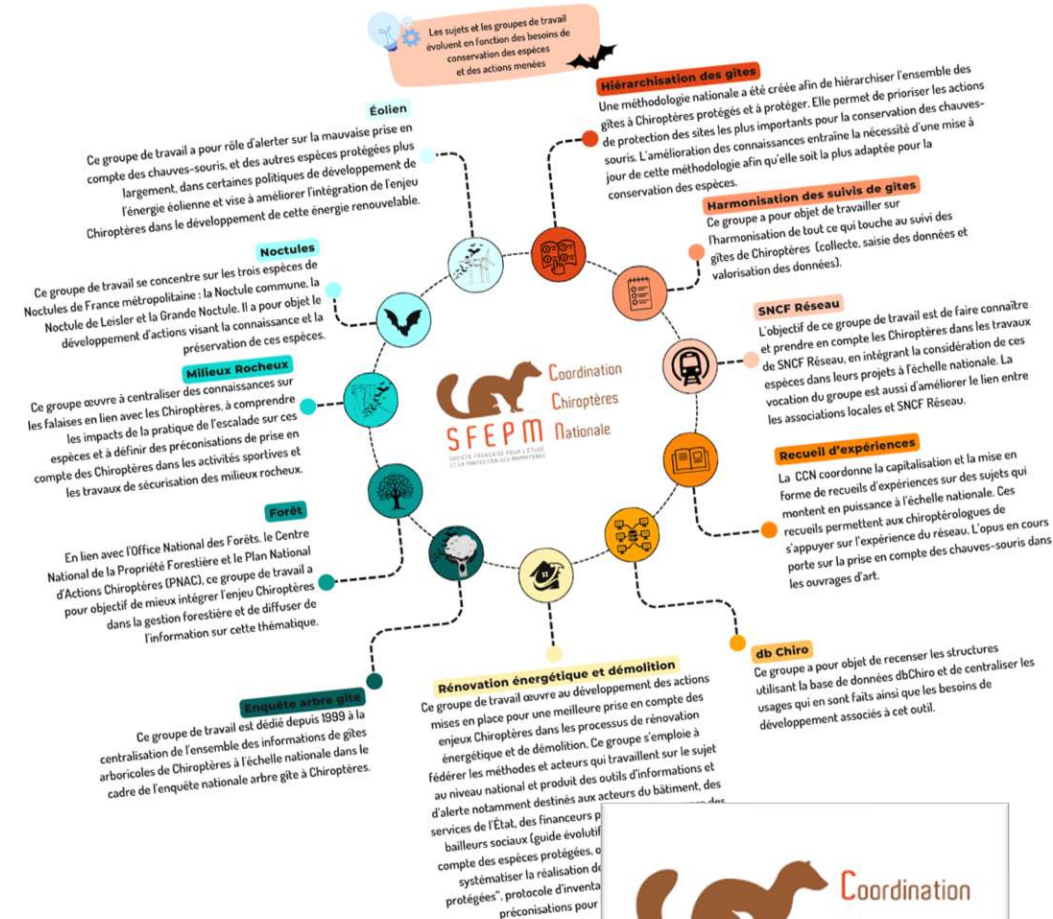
Les sujets et les groupes de travail évoluent en fonction des besoins de conservation des espèces et des actions menées

Hiérarchisation des gîtes
Une méthodologie nationale a été créée afin de hiérarchiser l'ensemble des gîtes à Chiroptères protégés et à protéger. Elle permet de prioriser les actions de protection des sites les plus importants pour la conservation des chauves-souris. L'amélioration des connaissances entraîne la nécessité d'une mise à jour de cette méthodologie afin qu'elle soit la plus adaptée pour la conservation des espèces.

Harmonisation des suivis de gîtes
Ce groupe a pour objet de travailler sur l'harmonisation de tout ce qui touche au suivi des gîtes de Chiroptères (collecte, saisie des données et valorisation des données).

SNCF Réseau
L'objectif de ce groupe de travail est de faire connaître et prendre en compte les Chiroptères dans les travaux de SNCF Réseau, en intégrant la considération de ces espèces dans leurs projets à l'échelle nationale. La vocation du groupe est aussi d'améliorer le lien entre les associations locales et SNCF Réseau.

Recueil d'expériences
La CCN coordonne la capitalisation et la mise en forme de recueils d'expériences sur des sujets qui montent en puissance à l'échelle nationale. Ces recueils permettent aux chiroptérologues de s'appuyer sur l'expérience du réseau. L'opus en cours porte sur la prise en compte des chauves-souris dans les ouvrages d'art.

db Chiro
Ce groupe a pour objet de recenser les structures utilisant la base de données dbChiro et de centraliser les usages qui en sont faits ainsi que les besoins de développement associés à cet outil.

Éolien
Ce groupe de travail a pour rôle d'alerter sur la mauvaise prise en compte des chauves-souris, et des autres espèces protégées plus largement, dans certaines politiques de développement de l'énergie éolienne et vise à améliorer l'intégration de l'enjeu Chiroptères dans le développement de cette énergie renouvelable.

Noctules
Ce groupe de travail se concentre sur les trois espèces de Noctules de France métropolitaine : la Noctule commune, la Noctule de Leisler et la Grande Noctule. Il a pour objet le développement d'actions visant la connaissance et la préservation de ces espèces.

Milieux Rocheux
Ce groupe œuvre à centraliser des connaissances sur les falaises en lien avec les Chiroptères, à comprendre les impacts de la pratique de l'escalade sur ces espèces et à définir des préconisations de prise en compte des Chiroptères dans les activités sportives et les travaux de sécurisation des milieux rocheux.

Forêt
En lien avec l'Office National des Forêts, le Centre National de la Propriété Forestière et le Plan National d'Actions Chiroptères (PNAC), ce groupe de travail a pour objectif de mieux intégrer l'enjeu Chiroptères dans la gestion forestière et de diffuser de l'information sur cette thématique.

Enquête arbre gîte
Ce groupe de travail est dédié depuis 1999 à la centralisation de l'ensemble des informations de gîtes arboricoles de Chiroptères à l'échelle nationale dans le cadre de l'enquête nationale arbre gîte à Chiroptères.

SFEPM
SOCIÉTÉ FRANÇAISE POUR L'ÉTUDE ET LA PROTECTION DES MAMMIFÈRES
Coordination Chiroptères Nationale

Rénovation énergétique et démolition
Ce groupe de travail œuvre au développement des actions mises en place pour une meilleure prise en compte des enjeux Chiroptères dans les processus de rénovation énergétique et de démolition. Ce groupe s'emploie à fédérer les méthodes et acteurs qui travaillent sur le sujet au niveau national et produit des outils d'informations et d'alerte notamment destinés aux acteurs du bâtiment, des services de l'État, des financeurs p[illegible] bailleurs sociaux (guide évolutif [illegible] compte des espèces protégées, o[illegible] systématiser la réalisation de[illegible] protégées", protocole d'inventa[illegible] préconisations pour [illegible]

Coordination